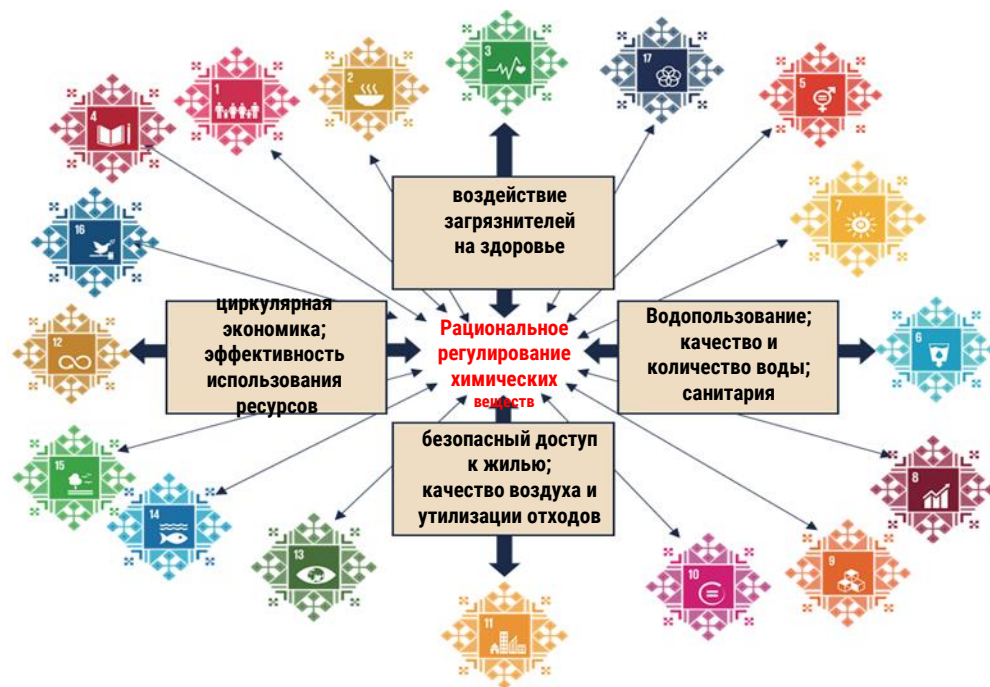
4

1

2

3

17

5

16

7

воздействие загрязнителей на здоровье

циркулярная экономика; эффективность использования ресурсов

Рациональное регулирование химических веществ

Водопользование; качество и количество воды; санитария

12

6

безопасный доступ к жилью; качество воздуха и утилизации отходов

15

14

8

13

10

9

11